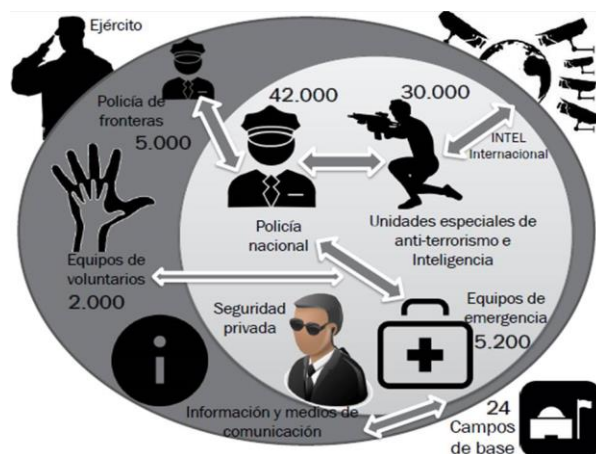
Ejército

Policía de fronteras
5.000

42.000

30.000

INTEL Internacional

Policía nacional

Unidades especiales de anti-terrorismo e Inteligencia

Equipos de voluntarios
2.000

Seguridad privada

Equipos de emergencia
5.200

Información y medios de comunicación

24
Campos de base